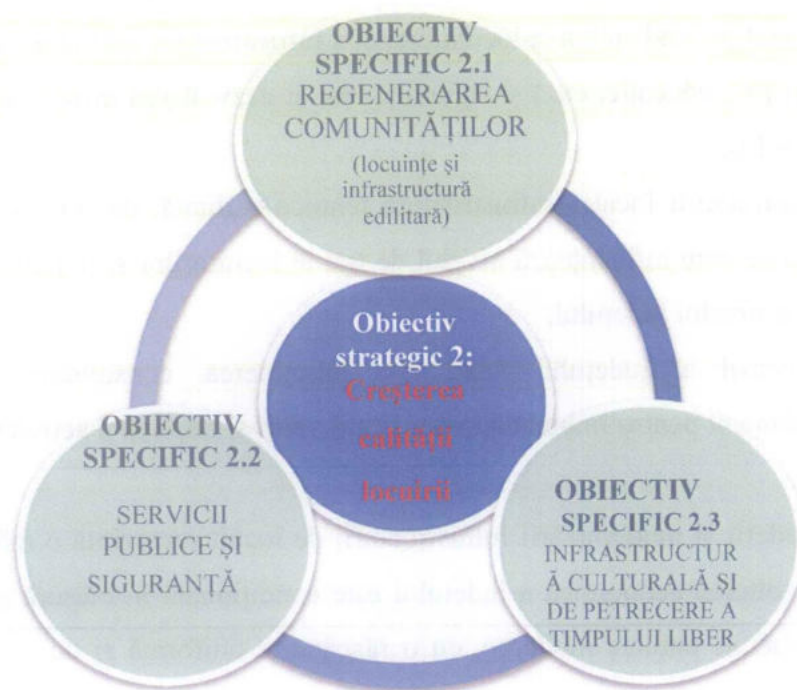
OBIECTIV SPECIFIC 2.1
REGENERAREA COMUNITĂȚILOR
(locuințe și infrastructură edilitară)

Obiectiv strategic 2:
Creșterea calității locuirii

OBIECTIV SPECIFIC 2.2
SERVICII PUBLICE ȘI SIGURANȚĂ

OBIECTIV SPECIFIC 2.3
INFRASTRUCTURĂ CULTURALĂ ȘI DE PETRECERE A TIMPULUI LIBER